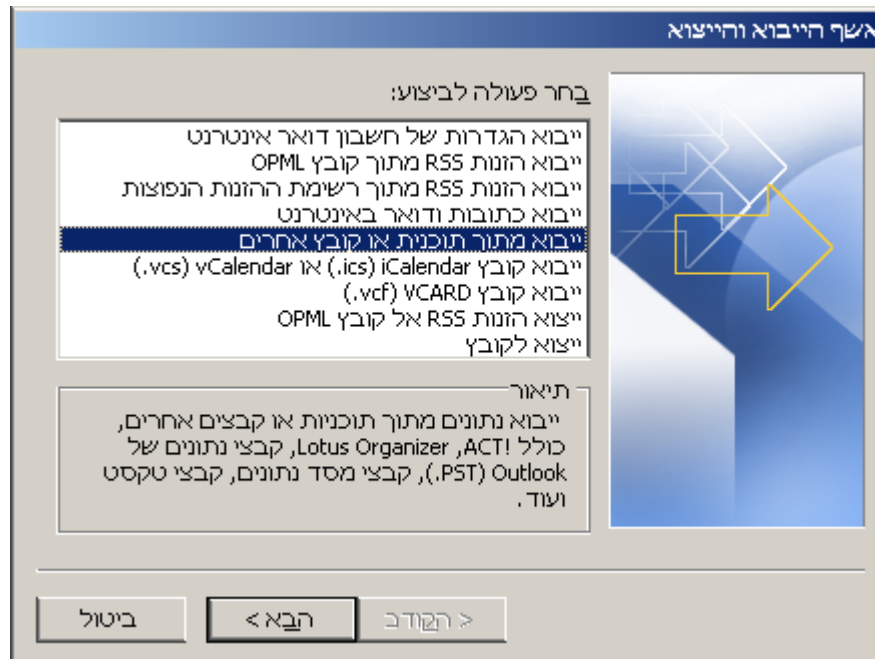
אשף הייבוא והייצוא

בחר פעולה לביצוע:

ייבוא הגדרות של חשבון דואר אינטרנט
ייבוא הזנות RSS מתוך קובץ OPML
ייבוא הזנות RSS מתוך רשימת ההזנות הנפוצות
ייבוא כתובות ודואר באינטרנט
ייבוא מתוך תוכנית או קובץ אחרים
ייבוא קובץ iCalendar (.ics) או vCalendar (.vcs)
ייבוא קובץ VCARD (.vcf)
ייצוא הזנות RSS אל קובץ OPML
ייצוא לקובץ

תיאור
ייבוא נתונים מתוך תוכניות או קבצים אחרים, כולל ACT!, Lotus Organizer, קבצי נתונים של Outlook (.PST), קבצי מסד נתונים, קבצי טקסט ועוד.

ביטול
הבא >
< הקודם